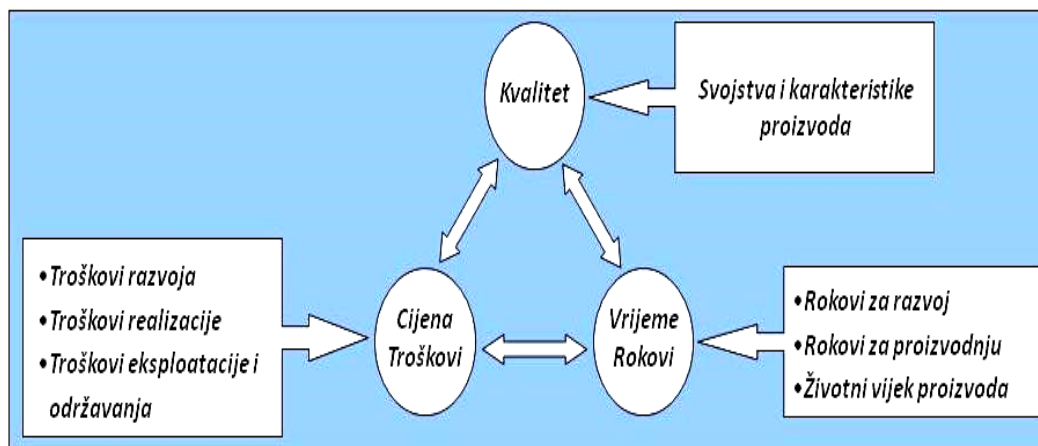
Kvalitet

Svojstva i karakteristike proizvoda

• Troškovi razvoja
• Troškovi realizacije
• Troškovi eksploatacije i održavanja

Cijena
Troškovi

Vrijeme
Rokovi

• Rokovi za razvoj
• Rokovi za proizvodnju
• Životni vijek proizvoda